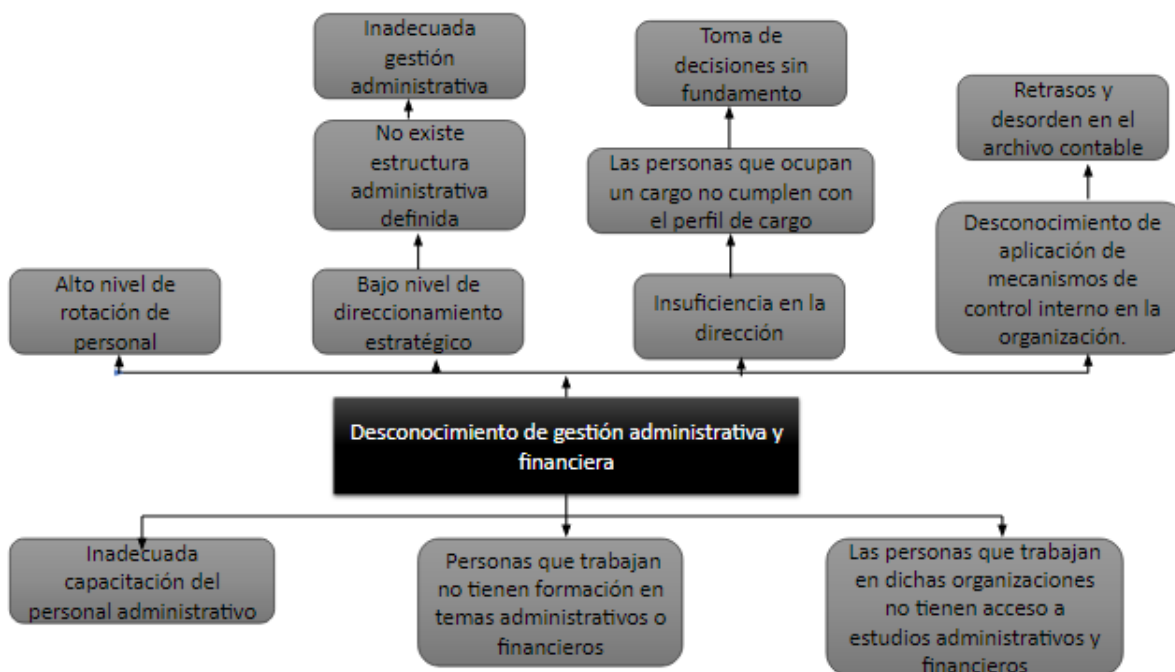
Inadecuada gestión administrativa

No existe estructura administrativa definida

Toma de decisiones sin fundamento

Las personas que ocupan un cargo no cumplen con el perfil de cargo

Retrasos y desorden en el archivo contable

Desconocimiento de aplicación de mecanismos de control interno en la organización.

Alto nivel de rotación de personal

Bajo nivel de direccionamiento estratégico

Insuficiencia en la dirección

Desconocimiento de gestión administrativa y financiera

Inadecuada capacitación del personal administrativo

Personas que trabajan no tienen formación en temas administrativos o financieros

Las personas que trabajan en dichas organizaciones no tienen acceso a estudios administrativos y financieros